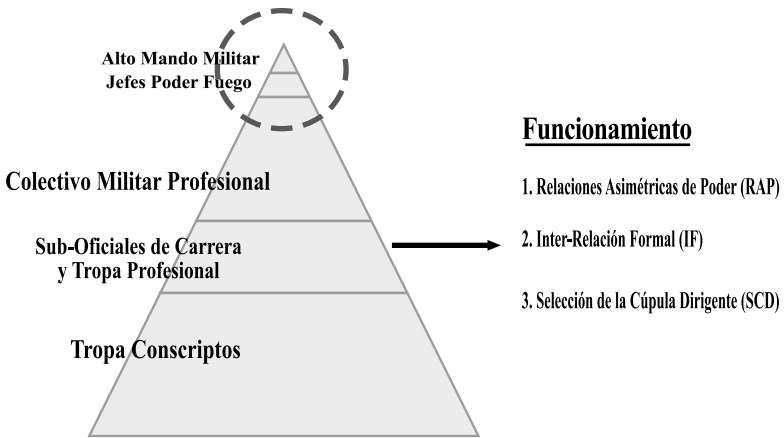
Alto Mando Militar
Jefes Poder Fuego

Colectivo Militar Profesional

Sub-Oficiales de Carrera
y Tropa Profesional

Tropa Conscriptos

Funcionamiento

1. Relaciones Asimétricas de Poder (RAP)

2. Inter-Relación Formal (IF)

3. Selección de la Cúpula Dirigente (SCD)